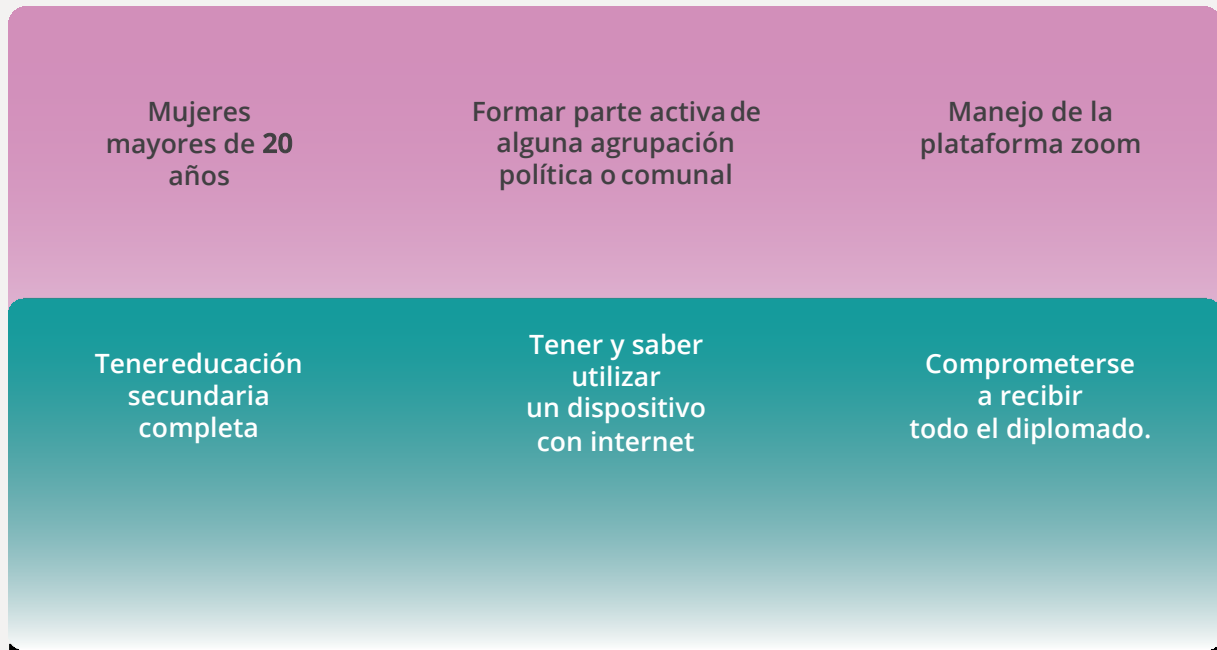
Mujeres mayores de 20 años

Formar parte activa de alguna agrupación política o comunal

Manejo de la plataforma zoom

Tener educación secundaria completa

Tener y saber utilizar un dispositivo con internet

Comprometerse a recibir todo el diplomado.